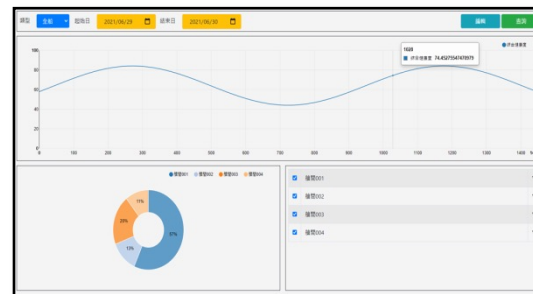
類型 全般 起始日 2021/06/29 結束日 2021/06/30 編輯 查詢

100
80
60
40
20
0
0 100 200 300 400 500 600 700 800 900 1000 1100 1200 1300 1400

1028
評分總覆蓋 74.45271547478979

評分總覆蓋

營業001 營業002 營業003 營業004

57%
13%
20%
11%

營業001
營業002
營業003
營業004